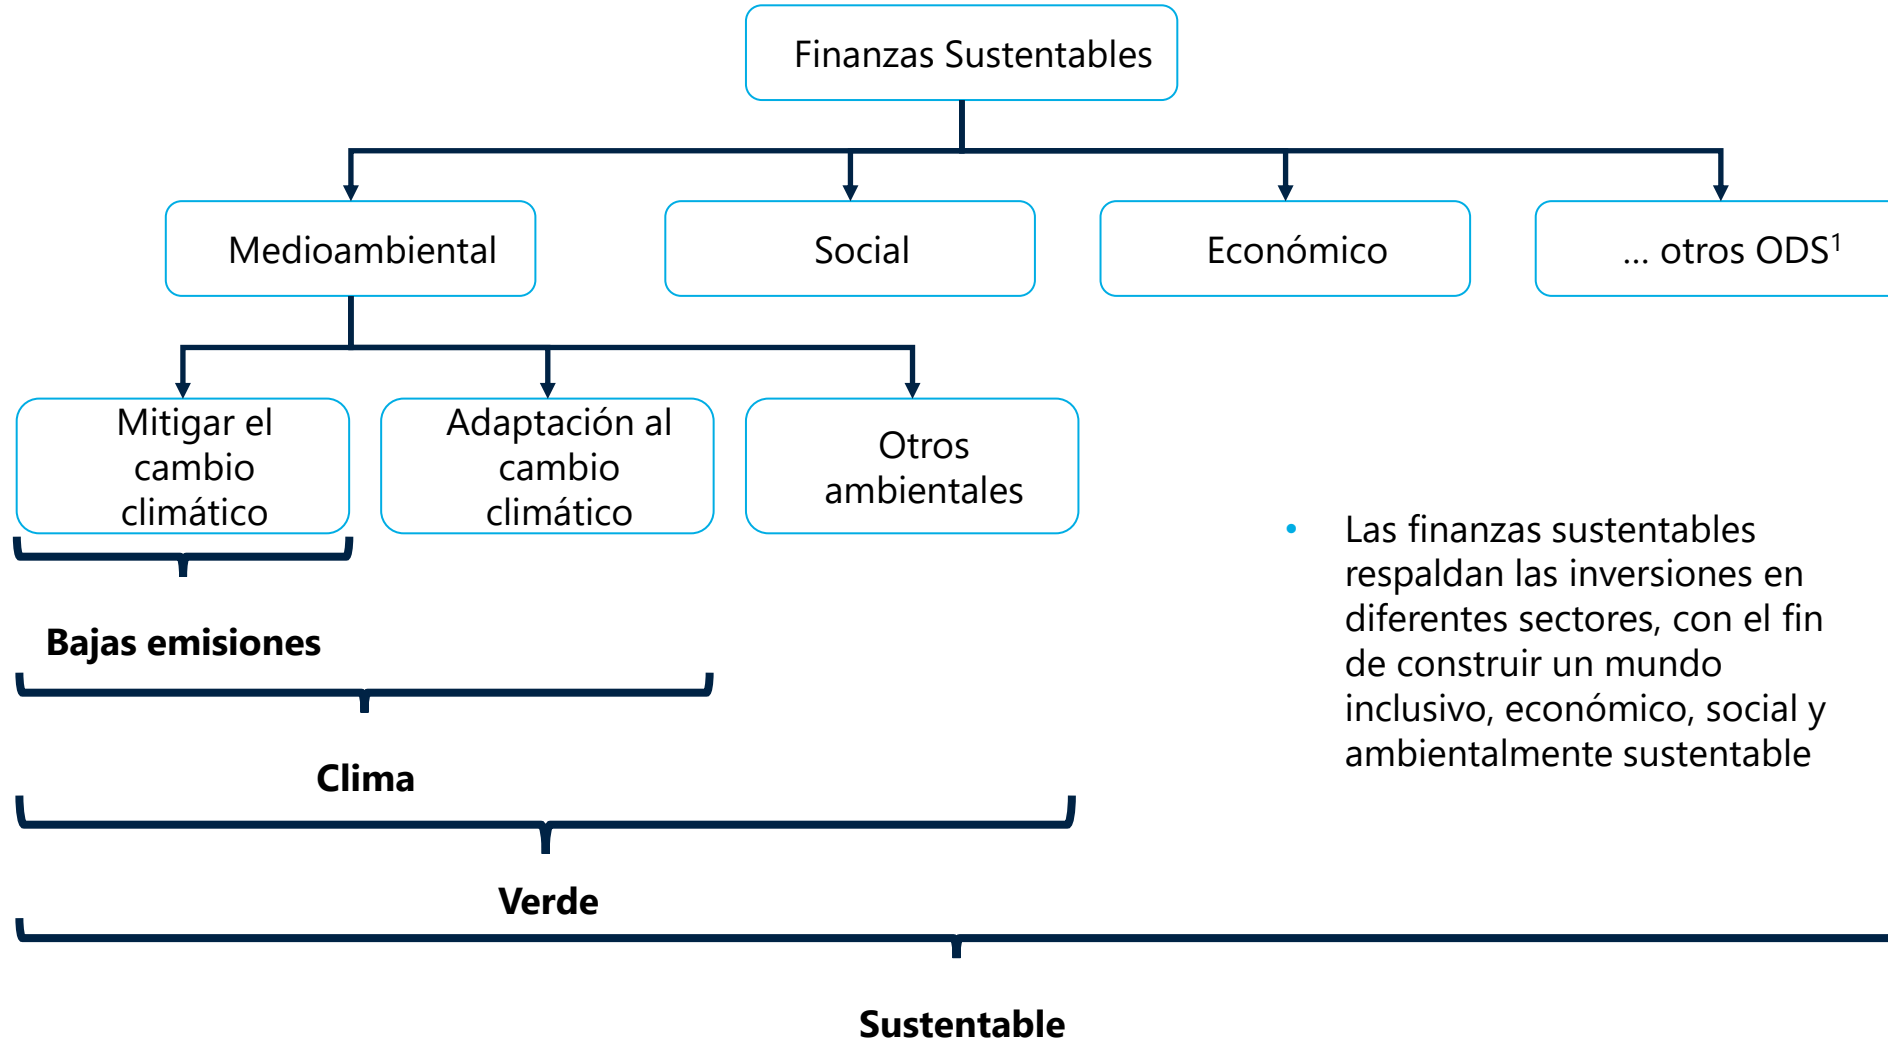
Finanzas Sustentables

Medioambiental

Social

Económico

... otros ODS$^1$

Mitigar el cambio climático

Adaptación al cambio climático

Otros ambientales

Bajas emisiones

Clima

Verde

Sustentable

• Las finanzas sustentables respaldan las inversiones en diferentes sectores, con el fin de construir un mundo inclusivo, económico, social y ambientalmente sustentable